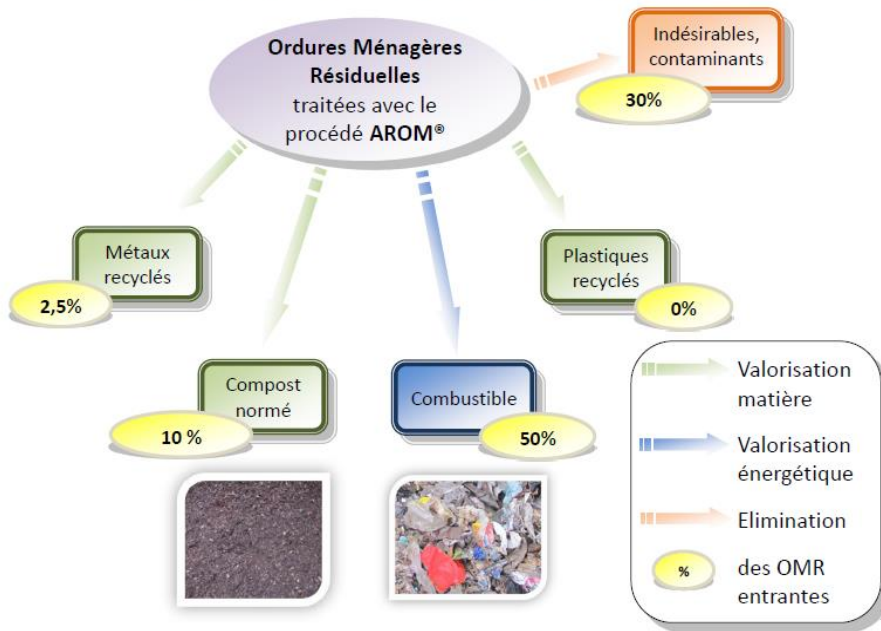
Ordures Ménagères Résiduelles traitées avec le procédé AROM®

Indésirables, contaminants
30%

Métaux recyclés
2,5%

Plastiques recyclés
0%

Compost normé
10 %

Combustible
50%

Valorisation matière

Valorisation énergétique

Elimination

%
des OMR entrantes